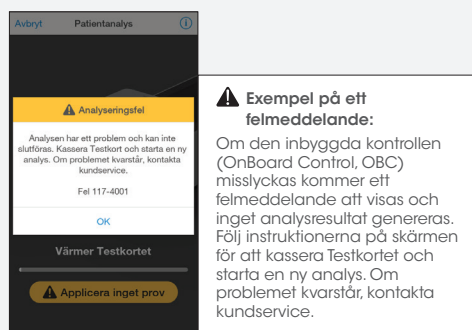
Avbryt Patientanalys ⓘ

Analyseringsfel

Analysen har ett problem och kan inte slutföras. Kassera Testkort och starta en ny analys. Om problemet kvarstår, kontakta kundservice.

Fel 117-4001

OK

Värmer Testkortet

Applicera inget prov

Exempel på ett felmeddelande:

Om den inbyggda kontrollen (OnBoard Control, OBC) misslyckas kommer ett felmeddelande att visas och inget analysresultat genereras. Följ instruktionerna på skärmen för att kassera Testkort och starta en ny analys. Om problemet kvarstår, kontakta kundservice.